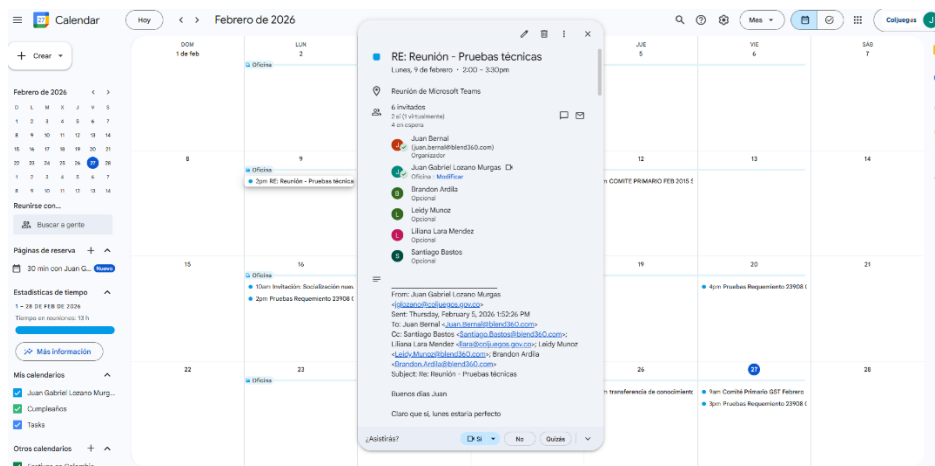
Calendar
Hoy
Febrero de 2026
Mes
Coljuegos

Crear
Febrero de 2026
D L M X J V S
1 2 3 4 5 6 7
8 9 10 11 12 13 14
15 16 17 18 19 20 21
22 23 24 25 26 27 28
1 2 3 4 5 6 7
8 9 10 11 12 13 14

Reunirse con...
Buscar a gente

Páginas de reserva
30 min con Juan G... Nuevo

Estadísticas de tiempo
1 – 28 DE FEB DE 2026
Tiempo en reuniones: 13 h
Más información

Mis calendarios
Juan Gabriel Lozano Murg...
Cumpleaños
Tasks

Otros calendarios

DOM 1 de feb
LUN 2
JUE 5
VIE 6
SÁB 7
Oficina
8
9
Oficina
2pm RE: Reunión - Pruebas técnica
12
pm COMITE PRIMARIO FEB 2015 S
13
14
15
16
Oficina
10am Invitación: Socialización nue
2pm Pruebas Requemento 23908 (
19
20
4pm Pruebas Requemento 23908 (
21
22
23
Oficina
26
n transferencia de conocimient
27
9am Comité Primario GST Febrero
3pm Pruebas Requemento 23908 (
28

RE: Reunión - Pruebas técnicas
Lunes, 9 de febrero · 2:00 – 3:30pm

Reunión de Microsoft Teams

6 invitados
2 sí (1 virtualmente)
4 en espera

Juan Bernal
(juan.bernal@blend360.com)
Organizador
Juan Gabriel Lozano Murgas
Oficina · Modificar
Brandon Ardila
Opcional
Leidy Munoz
Opcional
Liliana Lara Mendez
Opcional
Santiago Bastos
Opcional

From: Juan Gabriel Lozano Murgas <jglozano@coljuegos.gov.co>
Sent: Thursday, February 5, 2026 1:52:26 PM
To: Juan Bernal <Juan.Bernal@blend360.com>
Cc: Santiago Bastos <Santiago.Bastos@blend360.com>; Liliana Lara Mendez <llara@coljuegos.gov.co>; Leidy Munoz <Leidy.Munoz@blend360.com>; Brandon Ardila <Brandon.Ardila@blend360.com>
Subject: Re: Reunión - Pruebas técnicas

Buenos días Juan

Claro que sí, lunes estaría perfecto

¿Asistirás?
Sí
No
Quizás